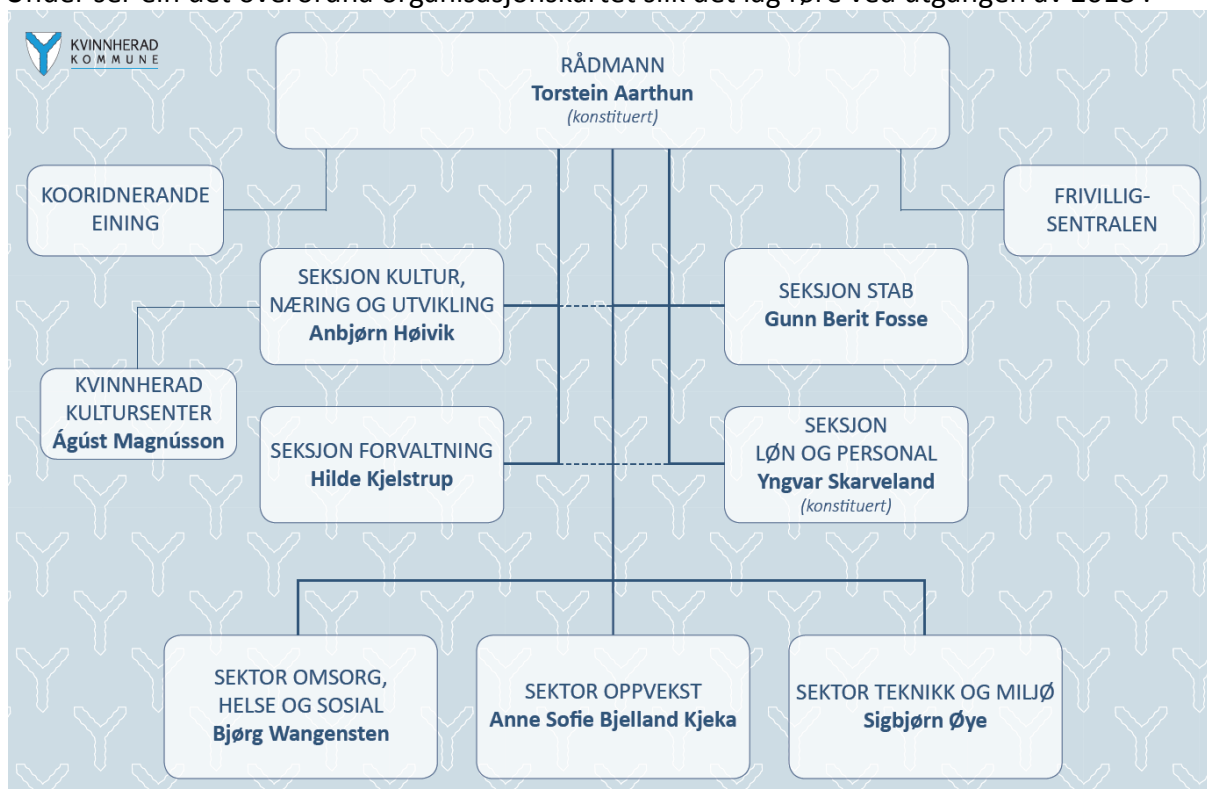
Under ser ein det overordna organisasjonskartet slik det låg føre ved utgangen av 2018 :

KVINNHERAD KOMMUNE

RÅDMANN
**Torstein Aarthun**
*(konstituert)*

KOORIDNERANDE EINING

FRIVILLIG-SENTRALEN

SEKSJON KULTUR, NÆRING OG UTVIKLING
**Anbjørn Høivik**

SEKSJON STAB
**Gunn Berit Fosse**

KVINNHERAD KULTURSENTER
**Ágúst Magnússon**

SEKSJON FORVALTNING
**Hilde Kjelstrup**

SEKSJON LØN OG PERSONAL
**Yngvar Skarveland**
*(konstituert)*

SEKTOR OMSORG, HELSE OG SOSIAL
**Bjørg Wangensten**

SEKTOR OPPVEKST
**Anne Sofie Bjelland Kjeka**

SEKTOR TEKNIKK OG MILJØ
**Sigbjørn Øye**